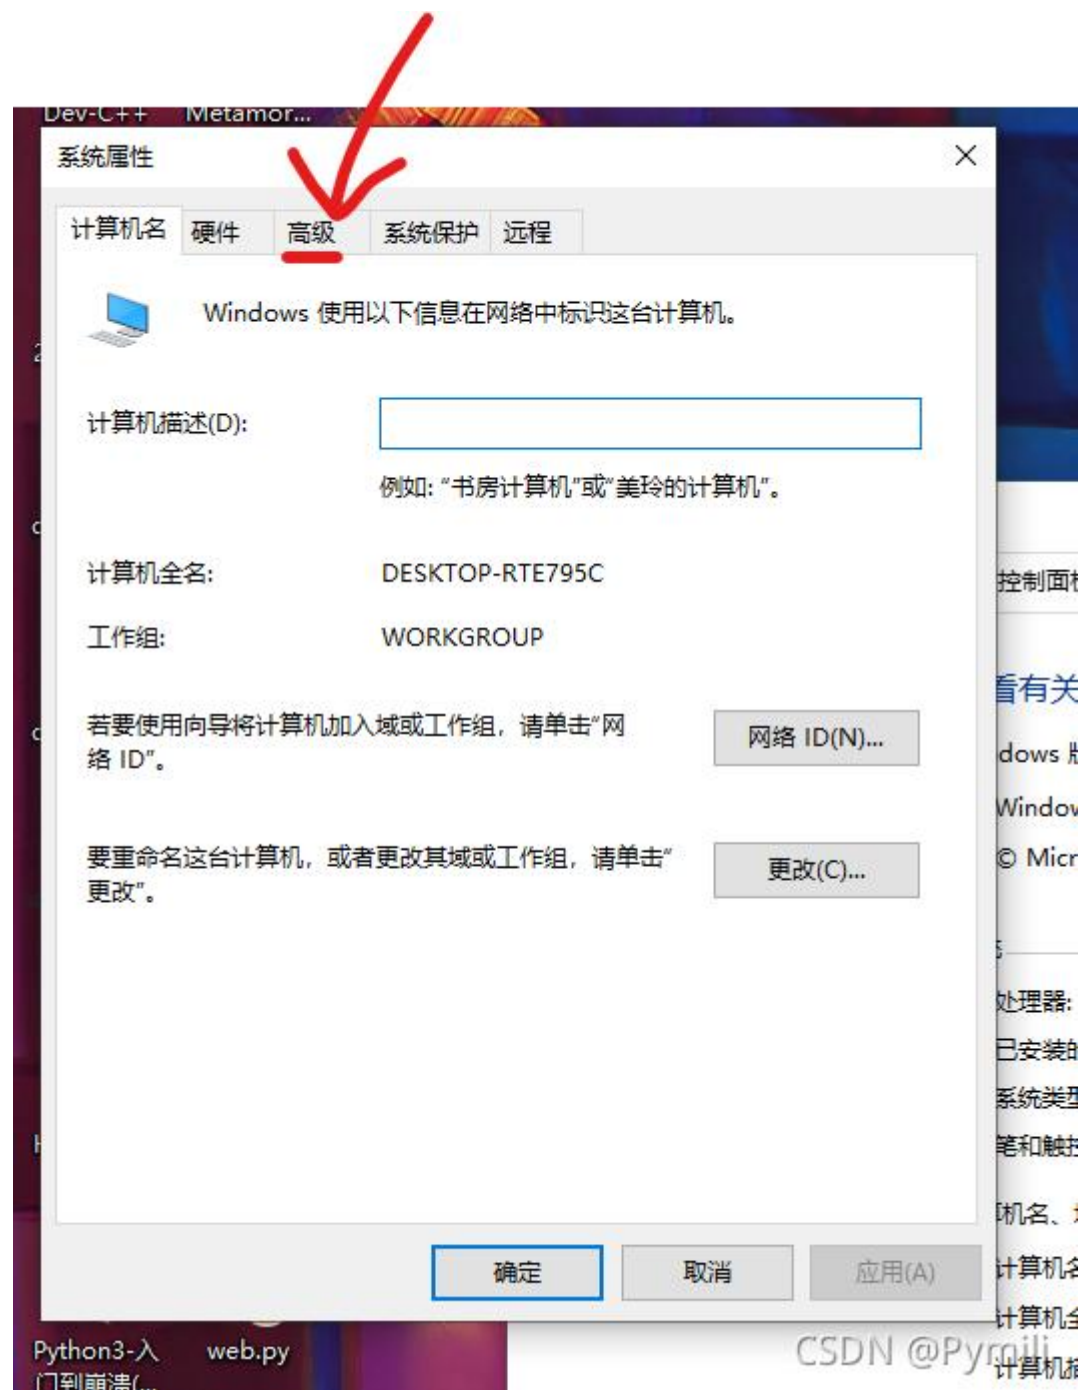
Dev-C++ Metamor...

系统属性

计算机名 硬件 高级 系统保护 远程

Windows 使用以下信息在网络中标识这台计算机。

计算机描述(D):

例如: "书房计算机"或"美玲的计算机"。

计算机全名: DESKTOP-RTE795C

工作组: WORKGROUP

若要使用向导将计算机加入域或工作组，请单击"网络 ID"。

网络 ID(N)...

要重命名这台计算机，或者更改其域或工作组，请单击"更改"。

更改(C)...

确定 取消 应用(A)

控制面板

看有关

dows

Windov

© Micr

处理器:

已安装的

系统类型

笔和触控

机名、

计算机名

计算机全

计算机描

Python3-入门到崩溃(... web.py

CSDN @Pymili